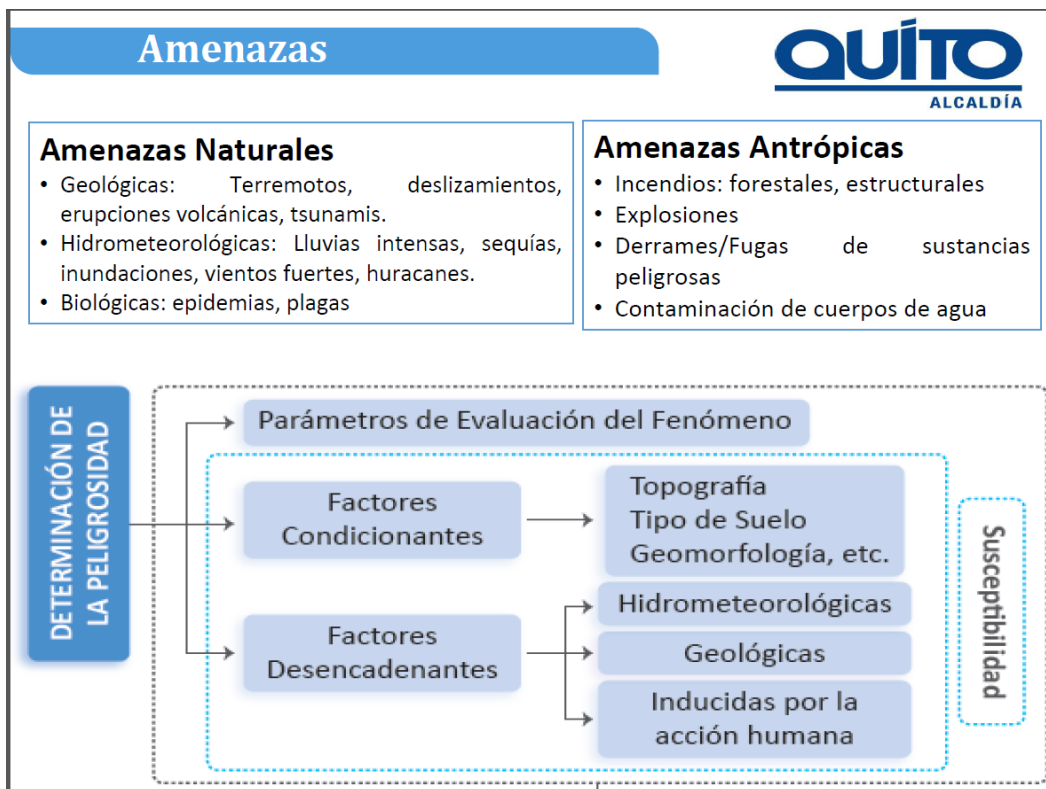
Amenazas

QUITO
ALCALDÍA

Amenazas Naturales
• Geológicas: Terremotos, deslizamientos, erupciones volcánicas, tsunamis.
• Hidrometeorológicas: Lluvias intensas, sequías, inundaciones, vientos fuertes, huracanes.
• Biológicas: epidemias, plagas

Amenazas Antrópicas
• Incendios: forestales, estructurales
• Explosiones
• Derrames/Fugas de sustancias peligrosas
• Contaminación de cuerpos de agua

DETERMINACIÓN DE LA PELIGROSIDAD

Parámetros de Evaluación del Fenómeno

Factores Condicionantes

Topografía
Tipo de Suelo
Geomorfología, etc.

Factores Desencadenantes

Hidrometeorológicas

Geológicas

Inducidas por la acción humana

Susceptibilidad